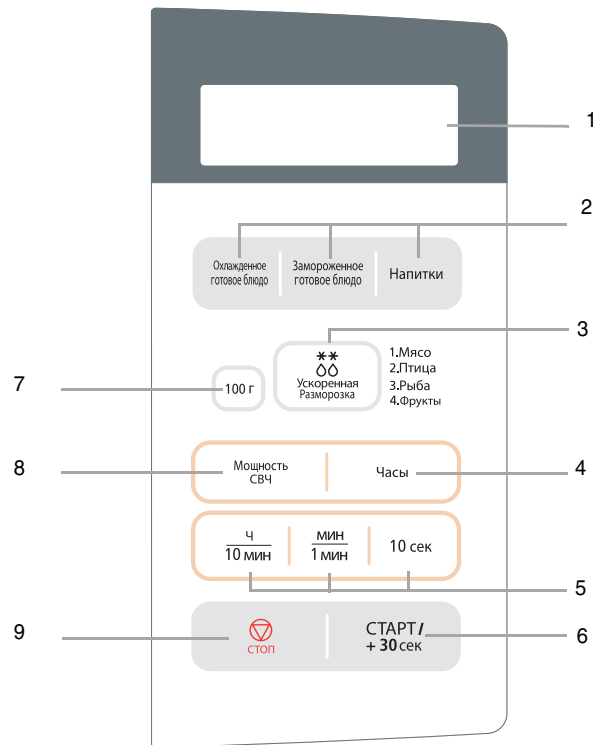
1

2

Охлажденное готовое блюдо

Замороженное готовое блюдо

Напитки

3

Ускоренная Разморозка

1.Мясо
2.Птица
3.Рыба
4.Фрукты

7

100 г

8

Мощность СВЧ

Часы

4

$\frac{ч}{10 мин}$

$\frac{мин}{1 мин}$

10 сек

5

9

стоп

СТАРТ/
+ 30 сек

6